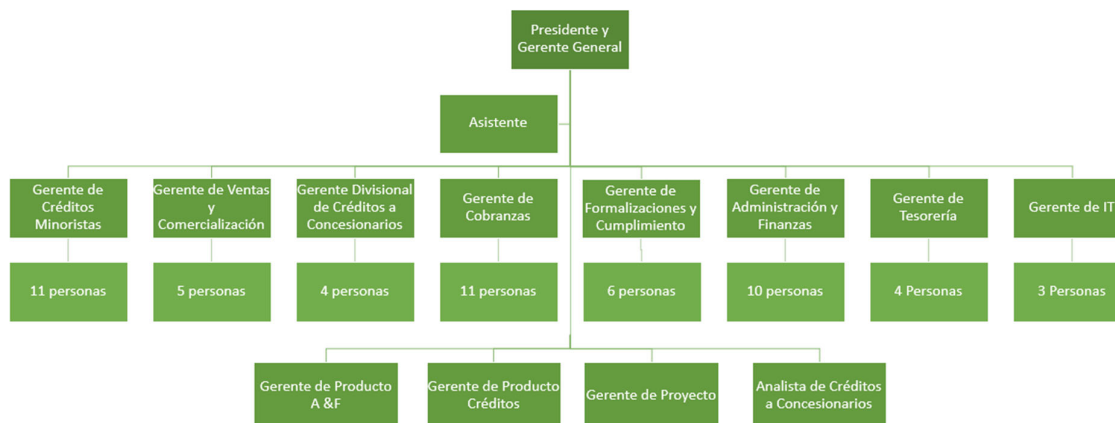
Presidente y Gerente General

Asistente

Gerente de Créditos Minoristas

Gerente de Ventas y Comercialización

Gerente Divisional de Créditos a Concesionarios

Gerente de Cobranzas

Gerente de Formalizaciones y Cumplimiento

Gerente de Administración y Finanzas

Gerente de Tesorería

Gerente de IT

11 personas

5 personas

4 personas

11 personas

6 personas

10 personas

4 Personas

3 Personas

Gerente de Producto A &F

Gerente de Producto Créditos

Gerente de Proyecto

Analista de Créditos a Concesionarios